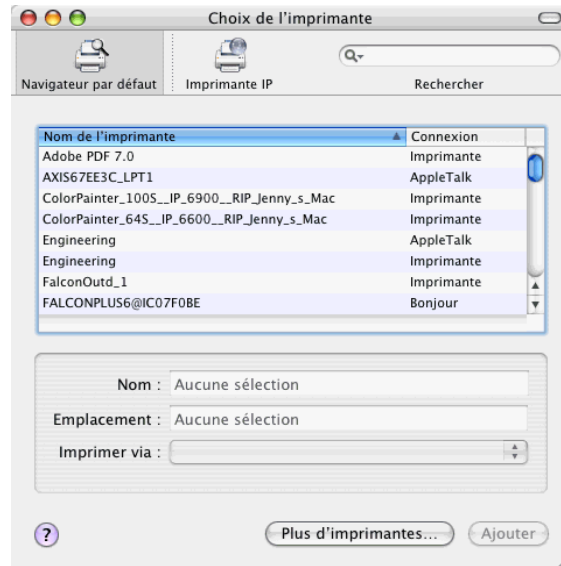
Choix de l'imprimante

Navigateur par défaut
Imprimante IP
Rechercher

| Nom de l'imprimante | Connexion |
|---|---|
| Adobe PDF 7.0 | Imprimante |
| AXIS67EE3C_LPT1 | AppleTalk |
| ColorPainter_100S__IP_6900__RIP_Jenny_s_Mac | Imprimante |
| ColorPainter_64S__IP_6600__RIP_Jenny_s_Mac | Imprimante |
| Engineering | AppleTalk |
| Engineering | Imprimante |
| FalconOutd_1 | Imprimante |
| FALCONPLUS6@IC07F0BE | Bonjour |

Nom : Aucune sélection
Emplacement : Aucune sélection
Imprimer via :

?
Plus d'imprimantes...
Ajouter